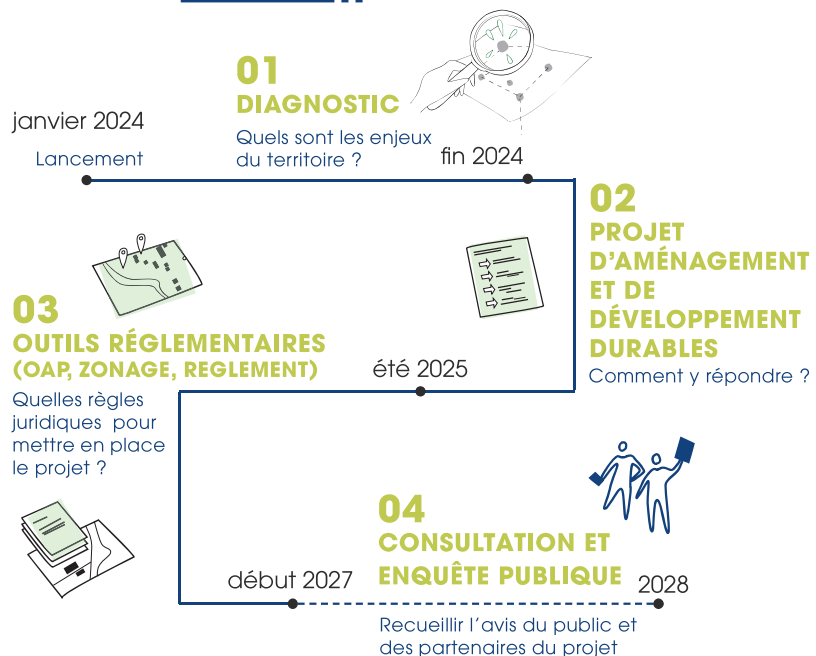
01
DIAGNOSTIC
Quels sont les enjeux du territoire ?

janvier 2024
Lancement

fin 2024

02
PROJET D'AMÉNAGEMENT ET DE DÉVELOPPEMENT DURABLES
Comment y répondre ?

03
OUTILS RÉGLEMENTAIRES
(OAP, ZONAGE, REGLEMENT)
Quelles règles juridiques pour mettre en place le projet ?

été 2025

04
CONSULTATION ET ENQUÊTE PUBLIQUE

début 2027

2028

Recueillir l'avis du public et des partenaires du projet